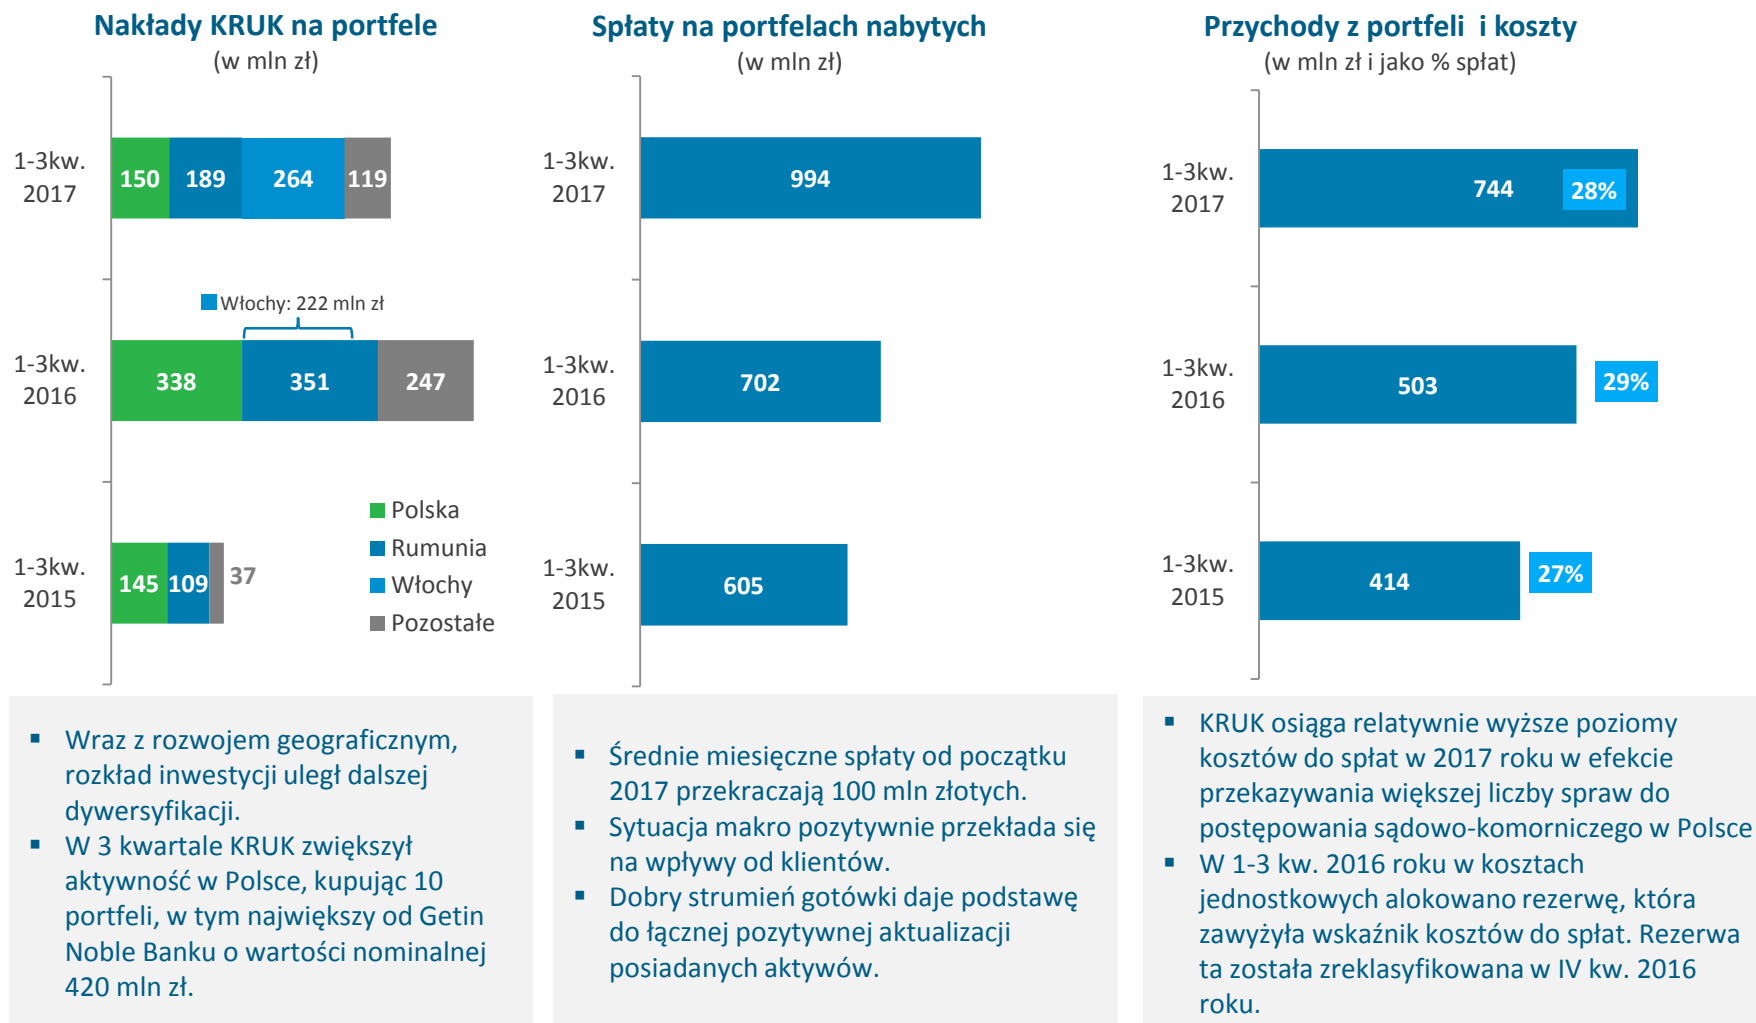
Nakłady KRUK na portfele
(w mln zł)

1-3kw. 2017
150 189 264 119

Włochy: 222 mln zł

1-3kw. 2016
338 351 247

1-3kw. 2015
145 109 37

Polska
Rumunia
Włochy
Pozostałe

Spłaty na portfelach nabytych
(w mln zł)

1-3kw. 2017
994

1-3kw. 2016
702

1-3kw. 2015
605

Przychody z portfeli i koszty
(w mln zł i jako % spłat)

1-3kw. 2017
744 28%

1-3kw. 2016
503 29%

1-3kw. 2015
414 27%

▪ Wraz z rozwojem geograficznym, rozkład inwestycji uległ dalszej dywersyfikacji.
▪ W 3 kwartale KRUK zwiększył aktywność w Polsce, kupując 10 portfeli, w tym największy od Getin Noble Banku o wartości nominalnej 420 mln zł.

▪ Średnie miesięczne spłaty od początku 2017 przekraczają 100 mln złotych.
▪ Sytuacja makro pozytywnie przekłada się na wpływy od klientów.
▪ Dobry strumień gotówki daje podstawę do łącznej pozytywnej aktualizacji posiadanych aktywów.

▪ KRUK osiąga relatywnie wyższe poziomy kosztów do spłat w 2017 roku w efekcie przekazywania większej liczby spraw do postępowania sądowo-komorniczego w Polsce
▪ W 1-3 kw. 2016 roku w kosztach jednostkowych alokowano rezerwę, która zawyżyła wskaźnik kosztów do spłat. Rezerwa ta została zreklasyfikowana w IV kw. 2016 roku.